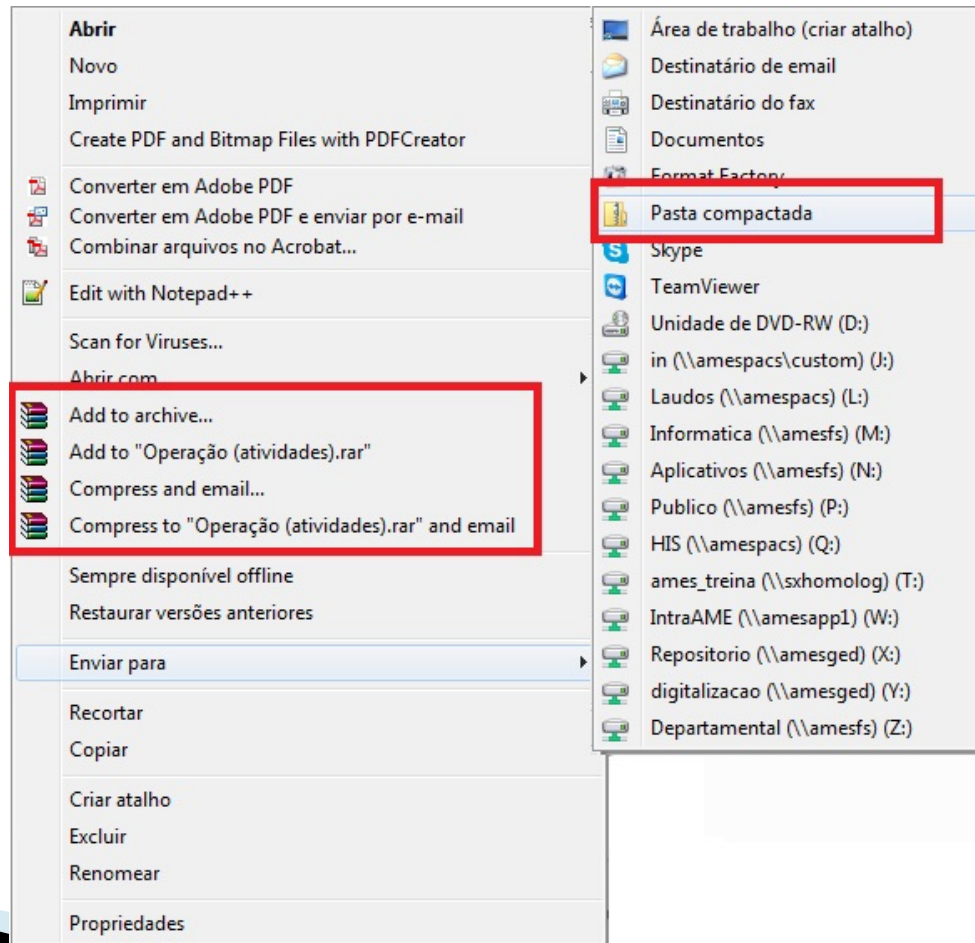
Abrir
Novo
Imprimir
Create PDF and Bitmap Files with PDFCreator
Converter em Adobe PDF
Converter em Adobe PDF e enviar por e-mail
Combinar arquivos no Acrobat...
Edit with Notepad++
Scan for Viruses...
Abrir com
Add to archive...
Add to "Operação (atividades).rar"
Compress and email...
Compress to "Operação (atividades).rar" and email
Sempre disponível offline
Restaurar versões anteriores
Enviar para
Recortar
Copiar
Criar atalho
Excluir
Renomear
Propriedades

Área de trabalho (criar atalho)
Destinatário de email
Destinatário do fax
Documentos
Format Factory
Pasta compactada
Skype
TeamViewer
Unidade de DVD-RW (D:)
in (\\amespacs\custom) (J:)
Laudos (\\amespacs) (L:)
Informatica (\\amesfs) (M:)
Aplicativos (\\amesfs) (N:)
Publico (\\amesfs) (P:)
HIS (\\amespacs) (Q:)
ames_treina (\\sxhomolog) (T:)
IntraAME (\\amesapp1) (W:)
Repositorio (\\amesged) (X:)
digitalizacao (\\amesged) (Y:)
Departamental (\\amesfs) (Z:)